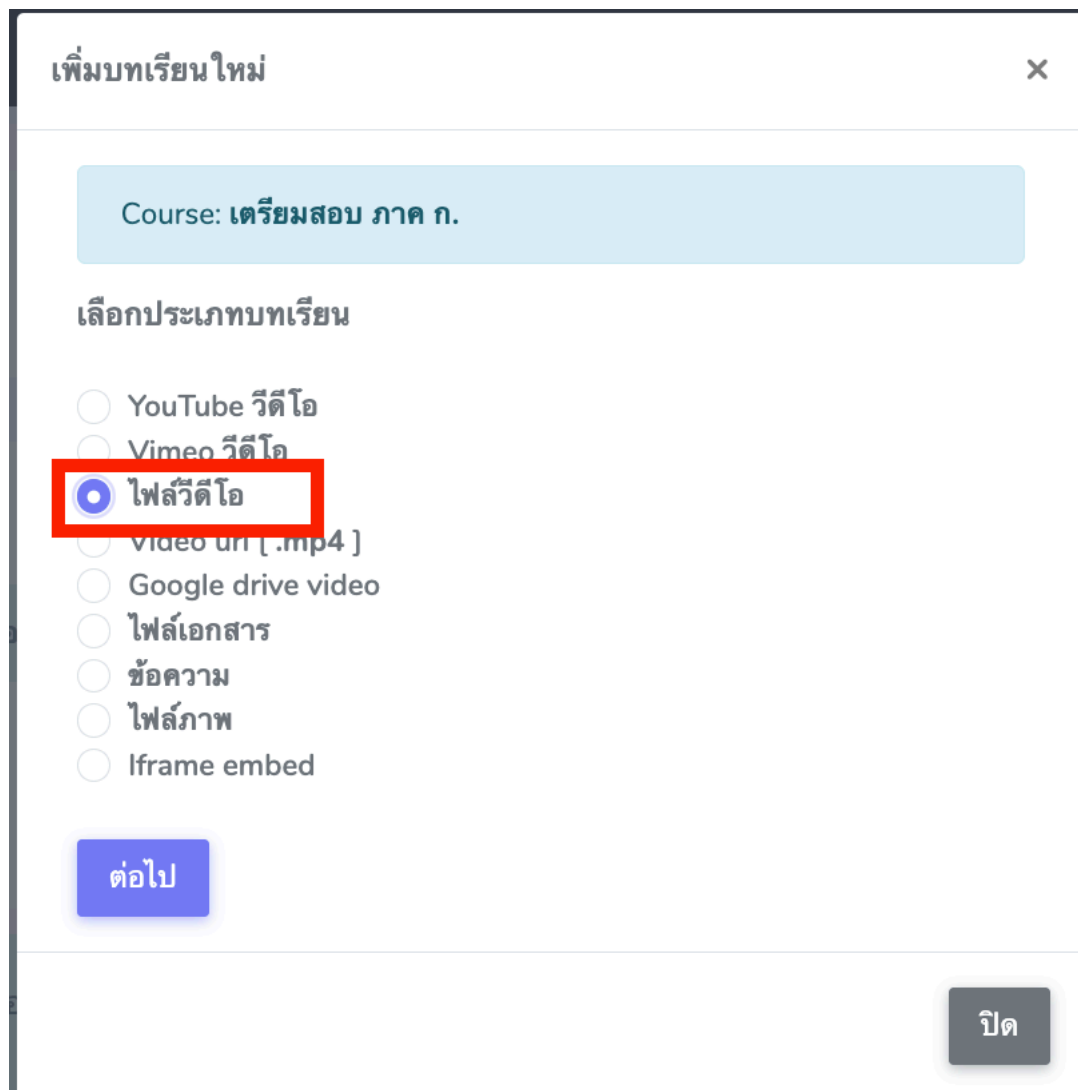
เพิ่มบทเรียนใหม่

×

Course: เตรียมสอบ ภาค ก.

เลือกประเภทบทเรียน

YouTube วีดีโอ

Vimeo วีดีโอ

ไฟล์วีดีโอ

Video url [ .mp4 ]

Google drive video

ไฟล์เอกสาร

ข้อความ

ไฟล์ภาพ

Iframe embed

ต่อไป

ปิด